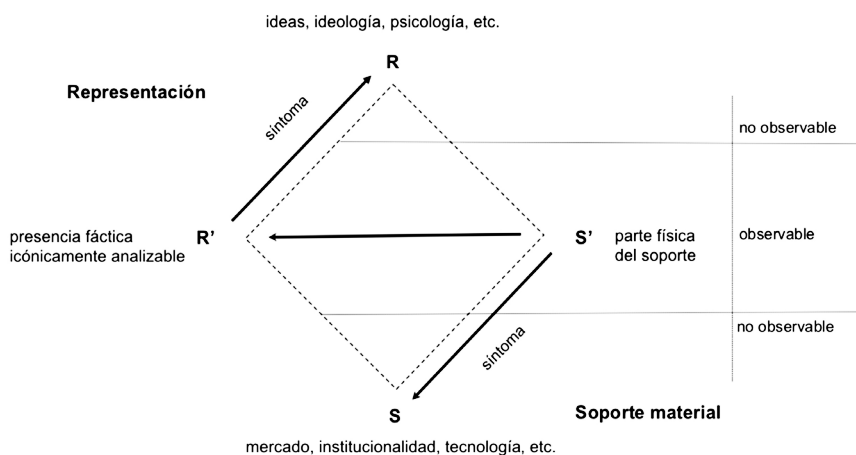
ideas, ideología, psicología, etc.

R

Representación

síntoma

no observable

presencia fáctica icónicamente analizable

R'

S'

parte física del soporte

observable

no observable

síntoma

S

Soporte material

mercado, institucionalidad, tecnología, etc.